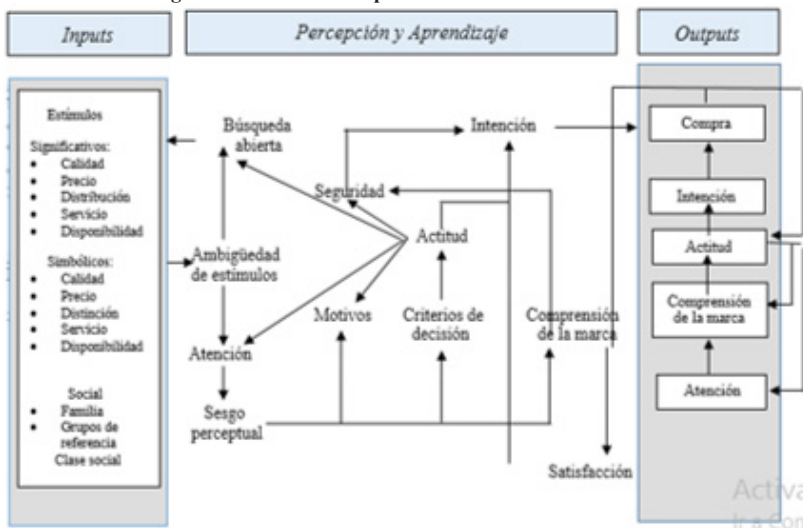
Inputs

Percepción y Aprendizaje

Outputs

Estímulos

Significativos:
- Calidad
- Precio
- Distribución
- Servicio
- Disponibilidad

Simbólicos:
- Calidad
- Precio
- Distinción
- Servicio
- Disponibilidad

Social
- Familia
- Grupos de referencia

Clase social

Búsqueda abierta

Ambigüedad de estímulos

Atención

Sesgo perceptual

Seguridad

Motivos

Intención

Actitud

Criterios de decisión

Comprensión de la marca

Satisfacción

Compra

Intención

Actitud

Comprensión de la marca

Atención

Activa